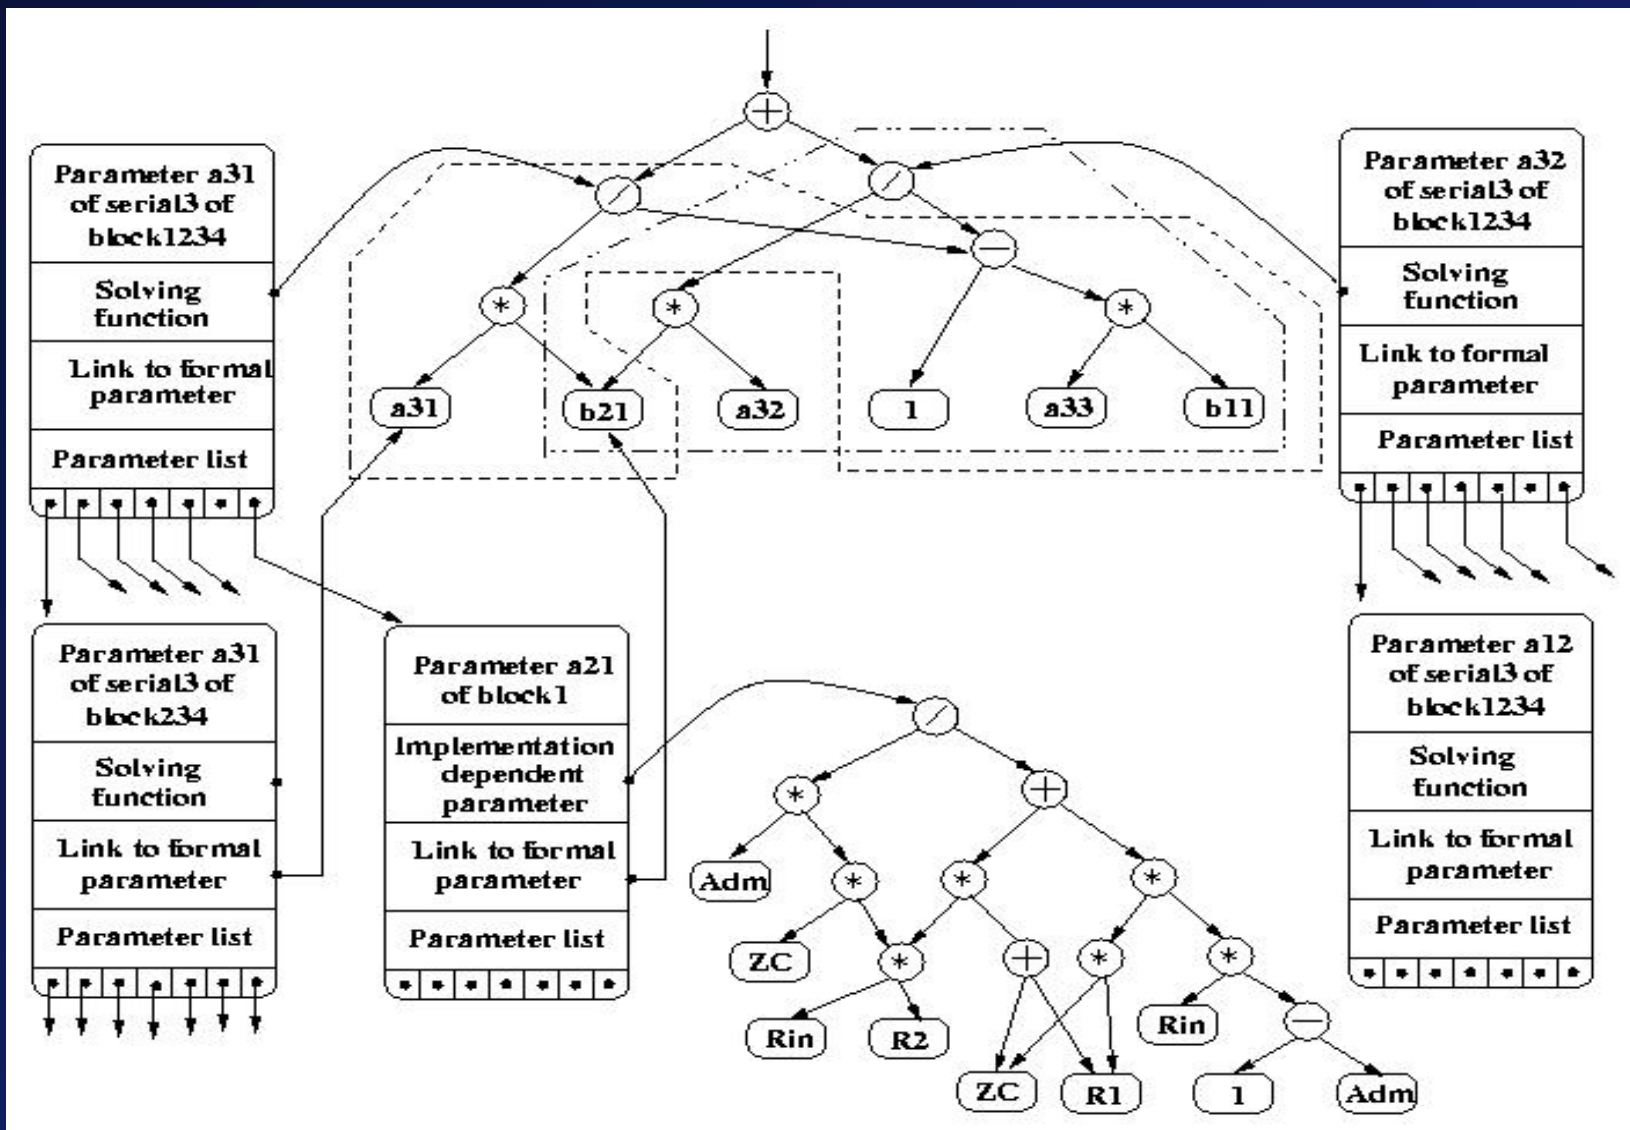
Parameter a31 of serial3 of block1234

Solving function

Link to formal parameter

Parameter list

$+$

$/$

$/$

$-$

$*$

$*$

$*$

a31

b21

a32

1

a33

b11

Parameter a32 of serial3 of block1234

Solving function

Link to formal parameter

Parameter list

Parameter a31 of serial3 of block234

Solving function

Link to formal parameter

Parameter list

Parameter a21 of block1

Implementation dependent parameter

Link to formal parameter

Parameter list

$/$

$*$

$+$

Adm

$*$

$*$

$*$

ZC

$*$

$+$

$*$

$*$

Rin

R2

ZC

R1

Rin

$-$

1

Adm

Parameter a12 of serial3 of block1234

Solving function

Link to formal parameter

Parameter list